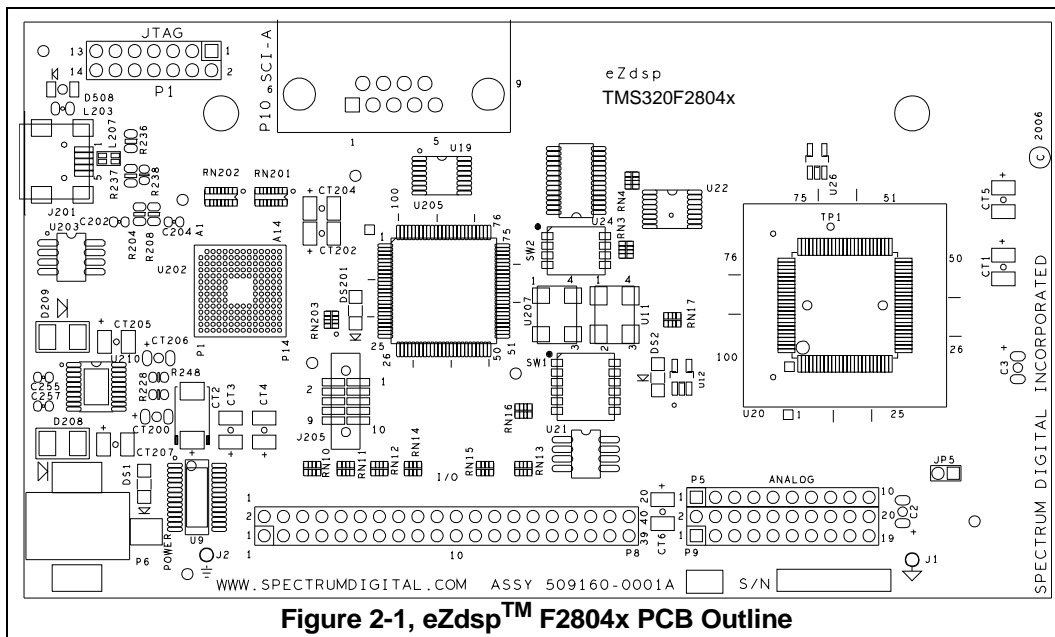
JTAG
13 14 1 2
P1
D508
L203
L207
R236
R237 R238
J201
C202
U203
R204 R208 C204 A1
RN202 RN201
+ CT204
+ CT202
A14
U202
P1 P14
D209
+ CT205
CT206
U210
C255 C257
R228 R248
CT2 CT3 CT4
CT200
D208
CT207
DS1
P6
POWER
U9
J2
P10 SCI-A
6 9 1 5
eZdsp
TMS320F2804x
U19
U205
100 76 75 1 25 26 50 51
DS201
RN203
2 1 9 10
J205
RN10 RN11 RN12 RN14
RN15 RN13
I/O
U24 U22
RN3 RN4
SW2
U207 U11
RN17
SW1
DS2
U12
RN16
U21
U26
TP1
75 51 76 50 100 26
U20 1 25
CT5
CT1
C3
2006
SPECTRUM DIGITAL INCORPORATED
JP5
P5 ANALOG
1 10 2 20 1 19
P9
C2
J1
1 2 1 10 P8 20 40 39
CT6
WWW.SPECTRUMDIGITAL.COM ASSY 509160-0001A S/N
Figure 2-1, eZdsp$^{TM}$ F2804x PCB Outline